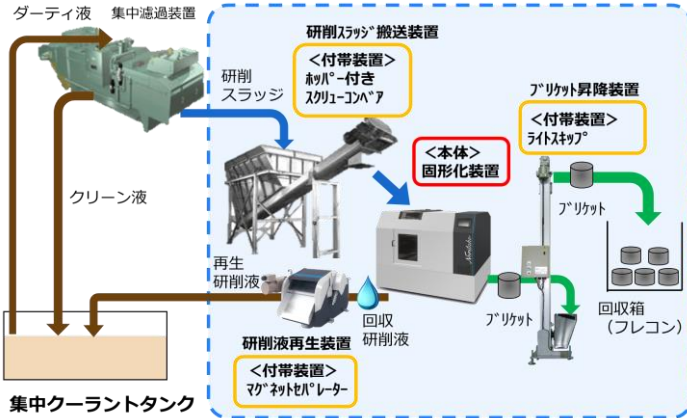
ダーティ液
集中濾過装置

研削スラッジ搬送装置
<付帯装置>
ホッパー付き
スクリューコンベア

研削
スラッジ

ブリケット昇降装置
<付帯装置>
ライトスキップ

<本体>
固形化装置

クリーン液

ブリケット

再生
研削液

回収
研削液

ブリケット

回収箱
(フレコン)

研削液再生装置
<付帯装置>
マグネットセパレーター

集中クーラントタンク